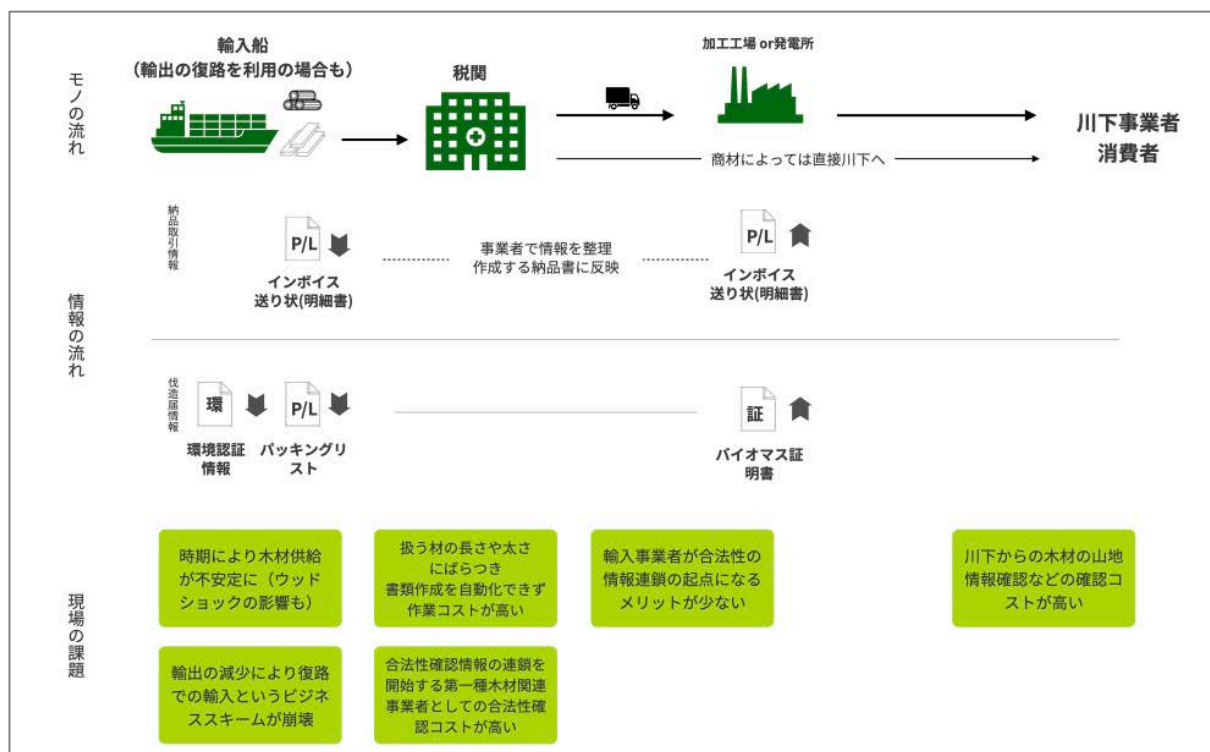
モノの流れ

輸入船
（輸出の復路を利用の場合も）

税関

加工工場 or 発電所

川下事業者
消費者

商材によっては直接川下へ

情報の流れ

納品取引情報

P/L

インボイス
送り状(明細書)

事業者で情報を整理
作成する納品書に反映

P/L

インボイス
送り状(明細書)

伐造届情報

環

P/L

環境認証情報

パッキングリスト

証

バイオマス証明書

現場の課題

時期により木材供給が不安定に（ウッドショックの影響も）

輸出の減少により復路での輸入というビジネススキームが崩壊

扱う材の長さや太さにばらつき
書類作成を自動化できず作業コストが高い

合法性確認情報の連鎖を開始する第一種木材関連事業者としての合法性確認コストが高い

輸入事業者が合法性の情報連鎖の起点になるメリットが少ない

川下からの木材の山地情報確認などの確認コストが高い